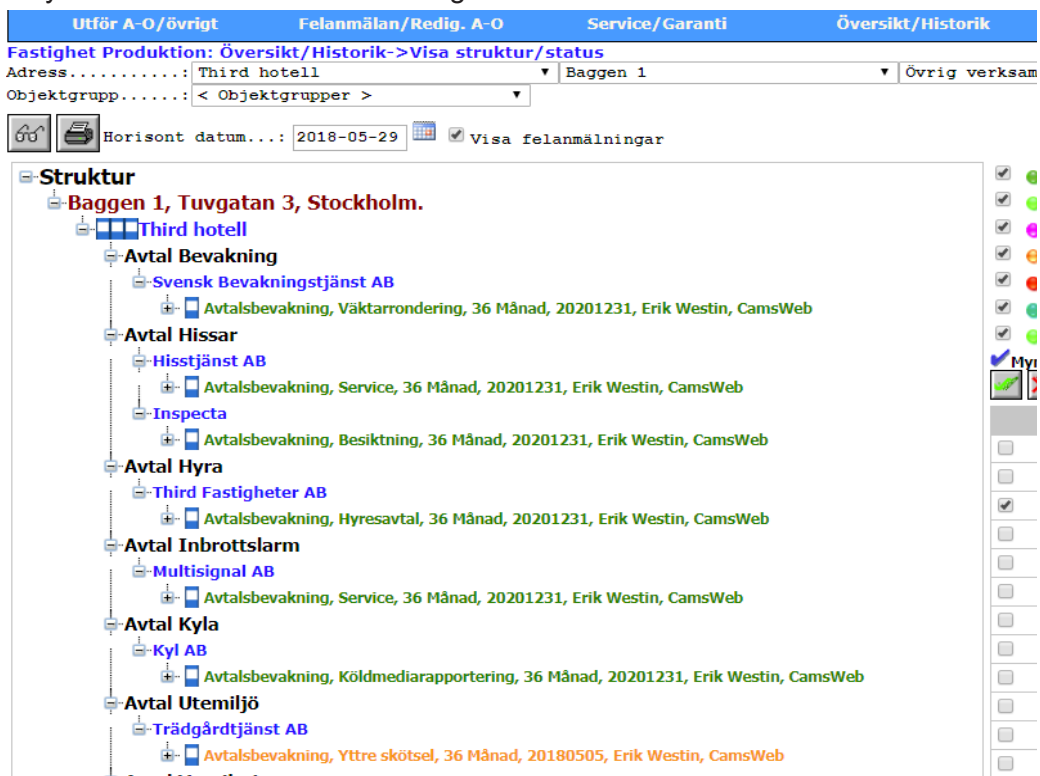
Utför A-O/övrigt | Felanmälan/Redig. A-O | Service/Garanti | Översikt/Historik

Fastighet Produktion: Översikt/Historik->Visa struktur/status

Adress..........: Third hotell | Baggen 1 | Övrig verksam

Objektgrupp......: < Objektgrupper >

Horisont datum...: 2018-05-29 Visa felanmälningar

Struktur

Baggen 1, Tuvgatan 3, Stockholm.

Third hotell

Avtal Bevakning

Svensk Bevakningstjänst AB

Avtalsbevakning, Väktarrondering, 36 Månad, 20201231, Erik Westin, CamsWeb

Avtal Hissar

Hisstjänst AB

Avtalsbevakning, Service, 36 Månad, 20201231, Erik Westin, CamsWeb

Inspecta

Avtalsbevakning, Besiktning, 36 Månad, 20201231, Erik Westin, CamsWeb

Avtal Hyra

Third Fastigheter AB

Avtalsbevakning, Hyresavtal, 36 Månad, 20201231, Erik Westin, CamsWeb

Avtal Inbrottslarm

Multisignal AB

Avtalsbevakning, Service, 36 Månad, 20201231, Erik Westin, CamsWeb

Avtal Kyla

Kyl AB

Avtalsbevakning, Köldmediarapportering, 36 Månad, 20201231, Erik Westin, CamsWeb

Avtal Utemiljö

Trädgårdtjänst AB

Avtalsbevakning, Yttre skötsel, 36 Månad, 20180505, Erik Westin, CamsWeb

Myı